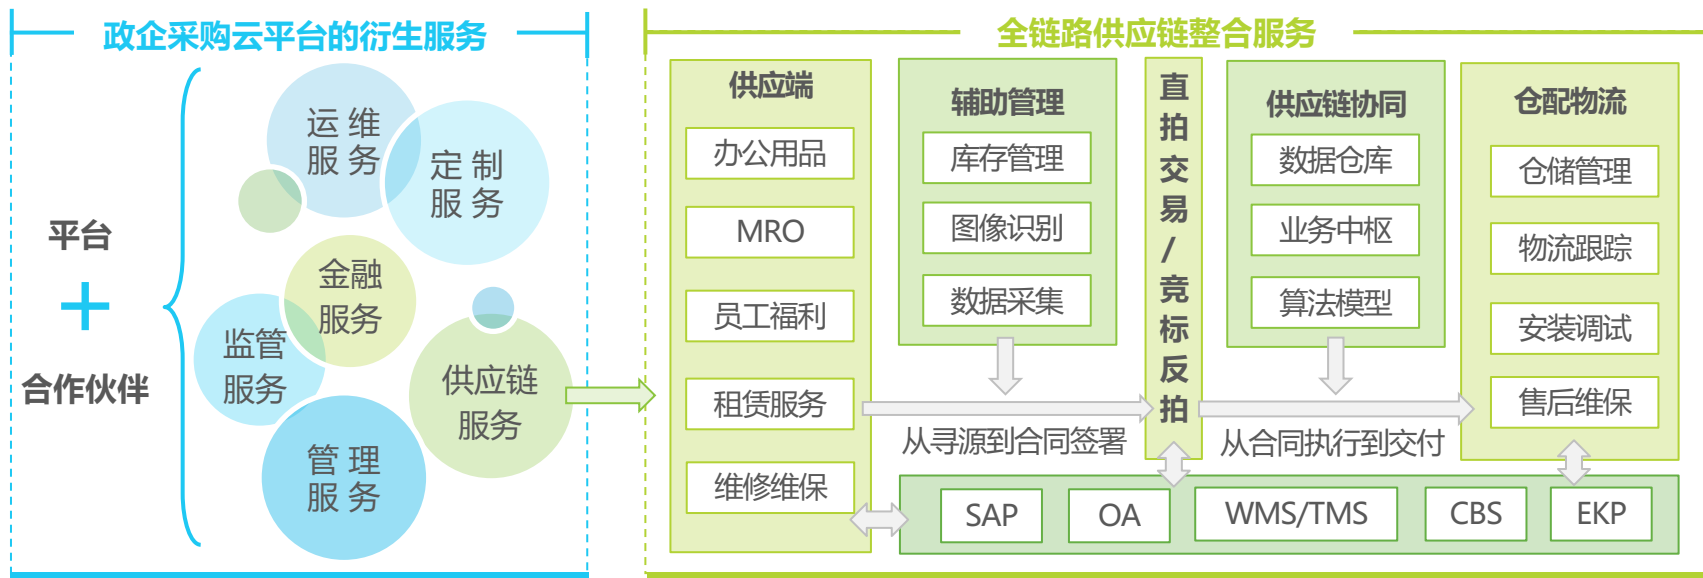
政企采购云平台的衍生服务

平台
+
合作伙伴

运维服务

定制服务

金融服务

监管服务

供应链服务

管理服务

全链路供应链整合服务

供应端

办公用品

MRO

员工福利

租赁服务

维修维保

辅助管理

库存管理

图像识别

数据采集

直拍交易/竞标反拍

供应链协同

数据仓库

业务中枢

算法模型

仓配物流

仓储管理

物流跟踪

安装调试

售后维保

从寻源到合同签署

从合同执行到交付

SAP

OA

WMS/TMS

CBS

EKP